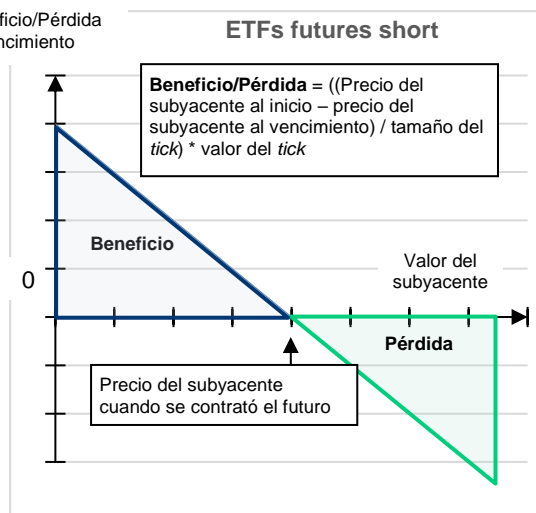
ficio/Pérdida
ncimiento

ETFs futures short

**Beneficio/Pérdida** = ((Precio del subyacente al inicio – precio del subyacente al vencimiento) / tamaño del *tick*) * valor del *tick*

Beneficio

0

Valor del subyacente

Pérdida

Precio del subyacente cuando se contrató el futuro